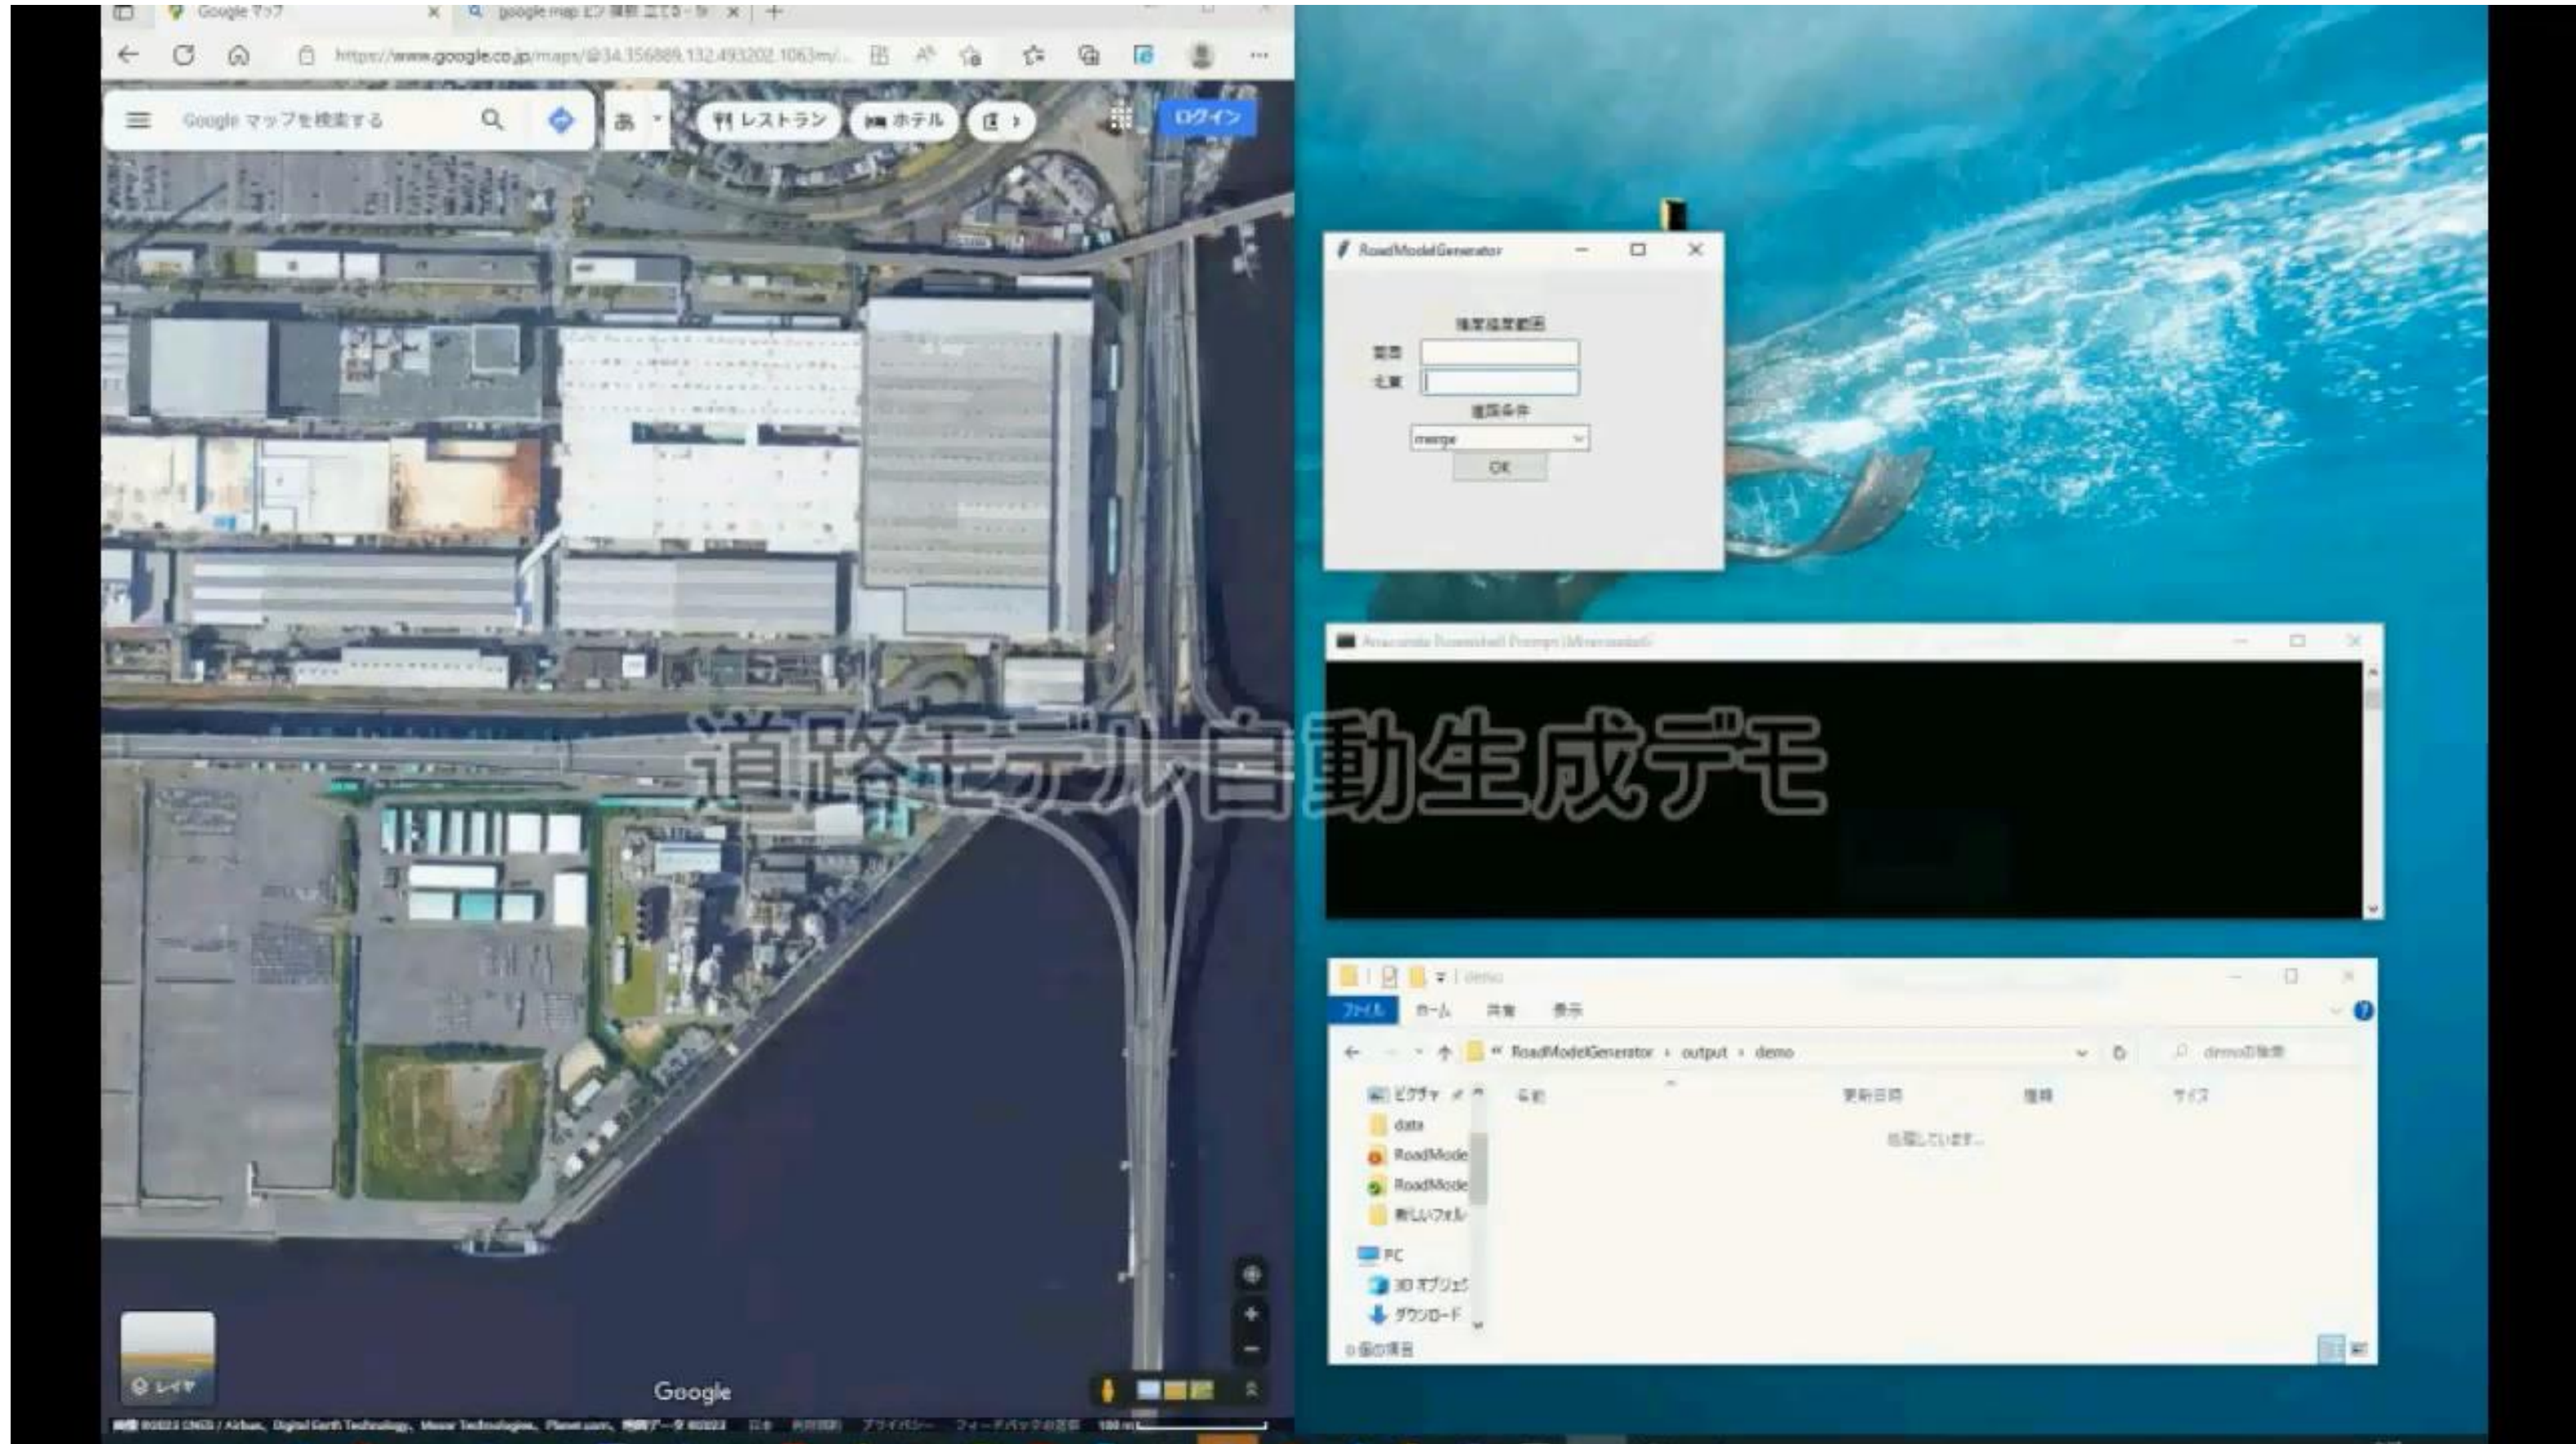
Google マップ
google map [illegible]
https://www.google.co.jp/maps/@34.356889,132.493202,1063m/...
Google マップを検索する
あ
レストラン
ホテル
ログイン
RoadModelGenerator
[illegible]
南西
北東
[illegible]
merge
OK
Anaconda Powershell Prompt (Miniconda3)
道路モデル自動生成デモ
demo
ファイル
ホーム
共有
表示
RoadModelGenerator › output › demo
demoの検索
ピクチャ
data
RoadMode
RoadMode
新しいフォル
PC
3D オブジェク
ダウンロード
名前
更新日時
種類
サイズ
処理しています...
0 個の項目
レイヤ
Google
画像 ©2023 CNES / Airbus, Digital Earth Technology, Maxar Technologies, Planet.com, 地図データ ©2023 日本 利用規約 プライバシー フィードバックの送信 100 m